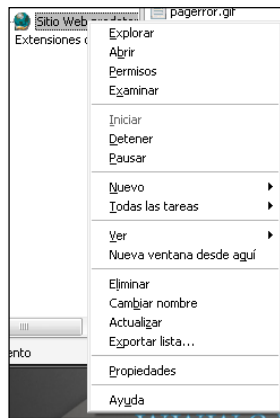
Sitio Web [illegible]
Extensiones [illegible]
pagerror.gif
Explorar
Abrir
Permisos
Examinar
Iniciar
Detener
Pausar
Nuevo
Todas las tareas
Ver
Nueva ventana desde aquí
Eliminar
Cambiar nombre
Actualizar
Exportar lista...
Propiedades
Ayuda
III
ento